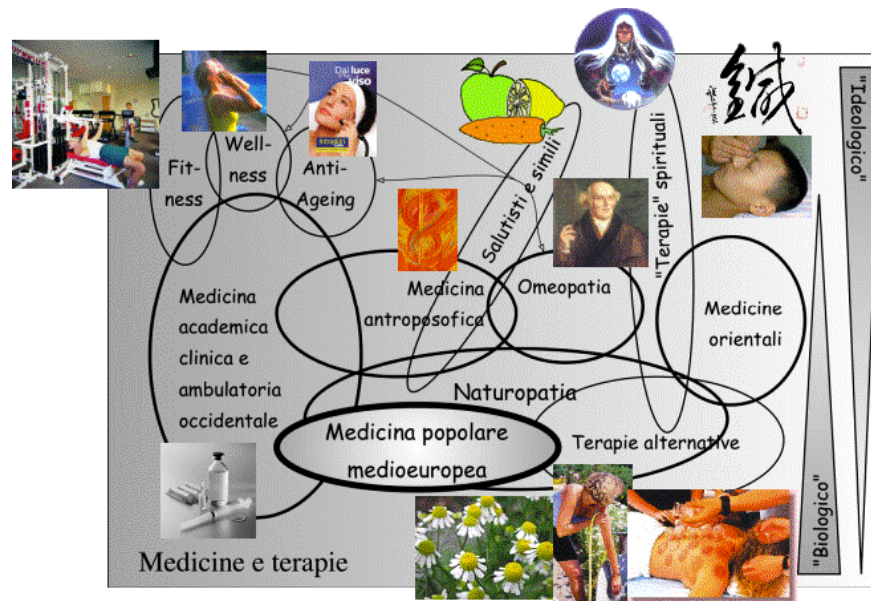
Fitness

Wellness

Anti-Ageing

Dai luce al viso

Salutisti e simili

"Terapie" spirituali

"Ideologico"

Medicina academica clinica e ambulatoria occidentale

Medicina antroposofica

Omeopatia

Medicine orientali

Naturopatia

Medicina popolare medioeuropea

Terapie alternative

"Biologico"

Medicine e terapie